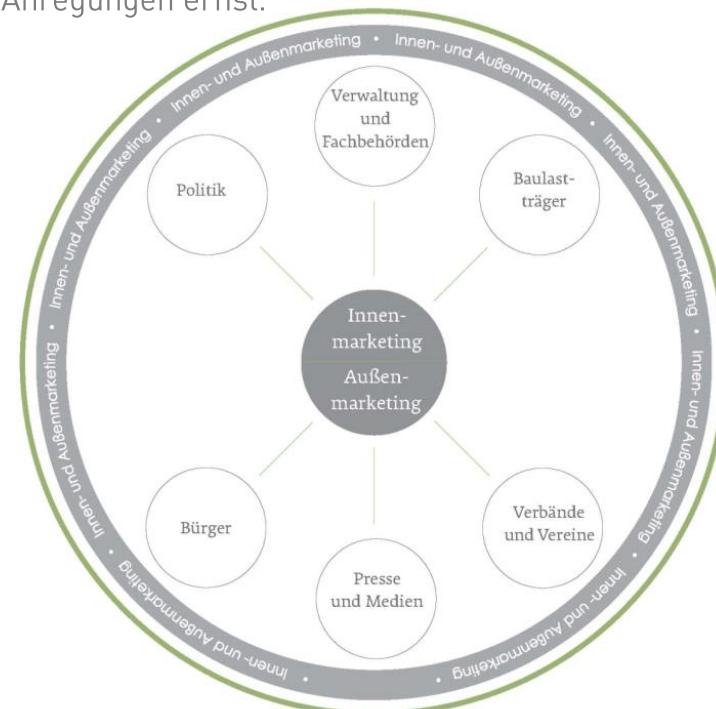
Anregungen ernst.

Innen- und Außenmarketing • Innen- und Außenmarketing • Innen- und Außenmarketing • Innen- und Außenmarketing • Innen- und Außenmarketing • Innen- und Außenmarketing • Innen- und Außenmarketing • Innen- und Außenmarketing •

Verwaltung und Fachbehörden

Baulastträger

Politik

Innenmarketing

Außenmarketing

Bürger

Verbände und Vereine

Presse und Medien